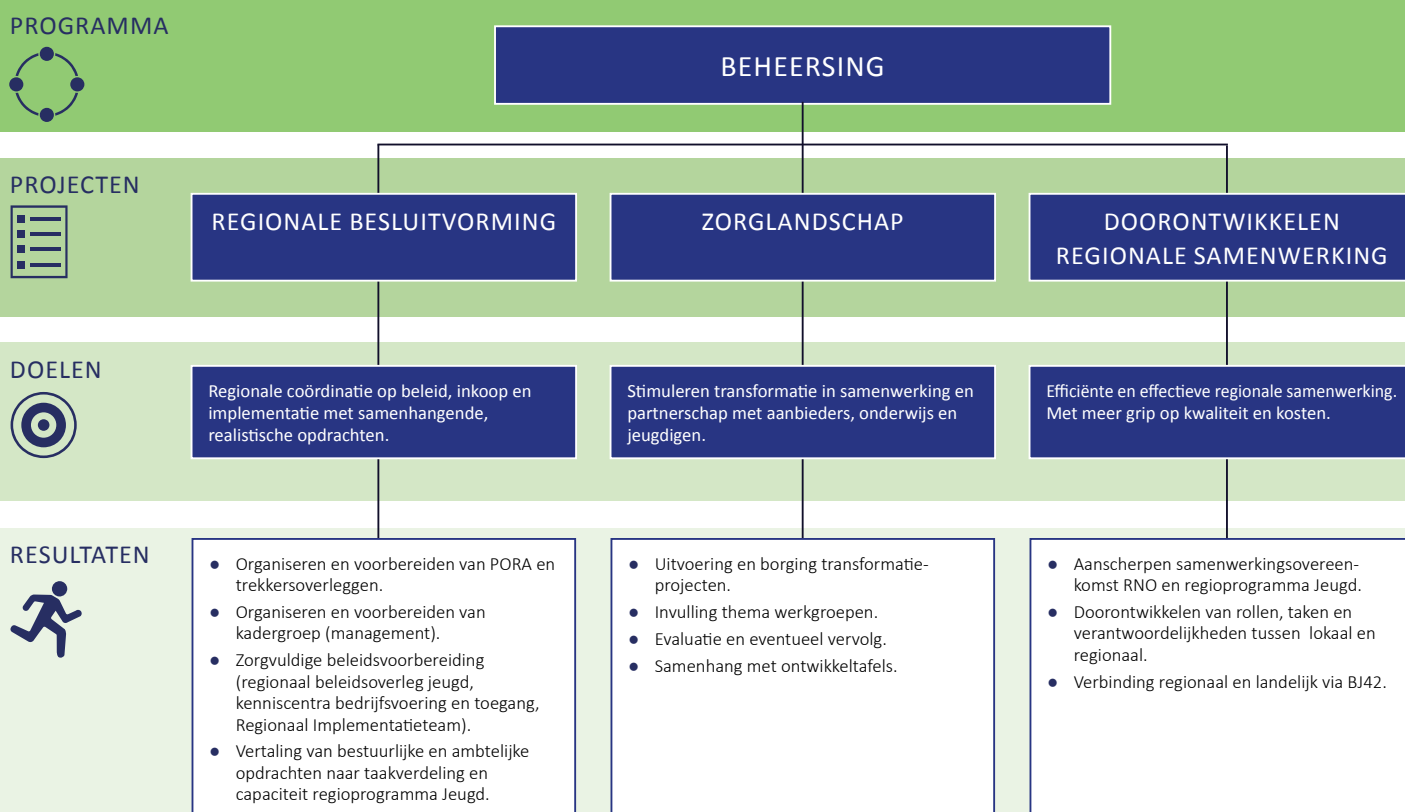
PROGRAMMA

BEHEERSING

PROJECTEN

REGIONALE BESLUITVORMING

ZORGLANDSCHAP

DOORONTWIKKELEN REGIONALE SAMENWERKING

DOELEN

Regionale coördinatie op beleid, inkoop en implementatie met samenhangende, realistische opdrachten.

Stimuleren transformatie in samenwerking en partnerschap met aanbieders, onderwijs en jeugdigen.

Efficiënte en effectieve regionale samenwerking. Met meer grip op kwaliteit en kosten.

RESULTATEN

- Organiseren en voorbereiden van PORA en trekkersoverleggen.
- Organiseren en voorbereiden van kadergroep (management).
- Zorgvuldige beleidsvoorbereiding (regionaal beleidsoverleg jeugd, kenniscentra bedrijfsvoering en toegang, Regionaal Implementatieteam).
- Vertaling van bestuurlijke en ambtelijke opdrachten naar taakverdeling en capaciteit regioprogramma Jeugd.

- Uitvoering en borging transformatieprojecten.
- Invulling thema werkgroepen.
- Evaluatie en eventueel vervolg.
- Samenhang met ontwikkeltafels.

- Aanscherpen samenwerkingsovereenkomst RNO en regioprogramma Jeugd.
- Doorontwikkelen van rollen, taken en verantwoordelijkheden tussen lokaal en regionaal.
- Verbinding regionaal en landelijk via BJ42.